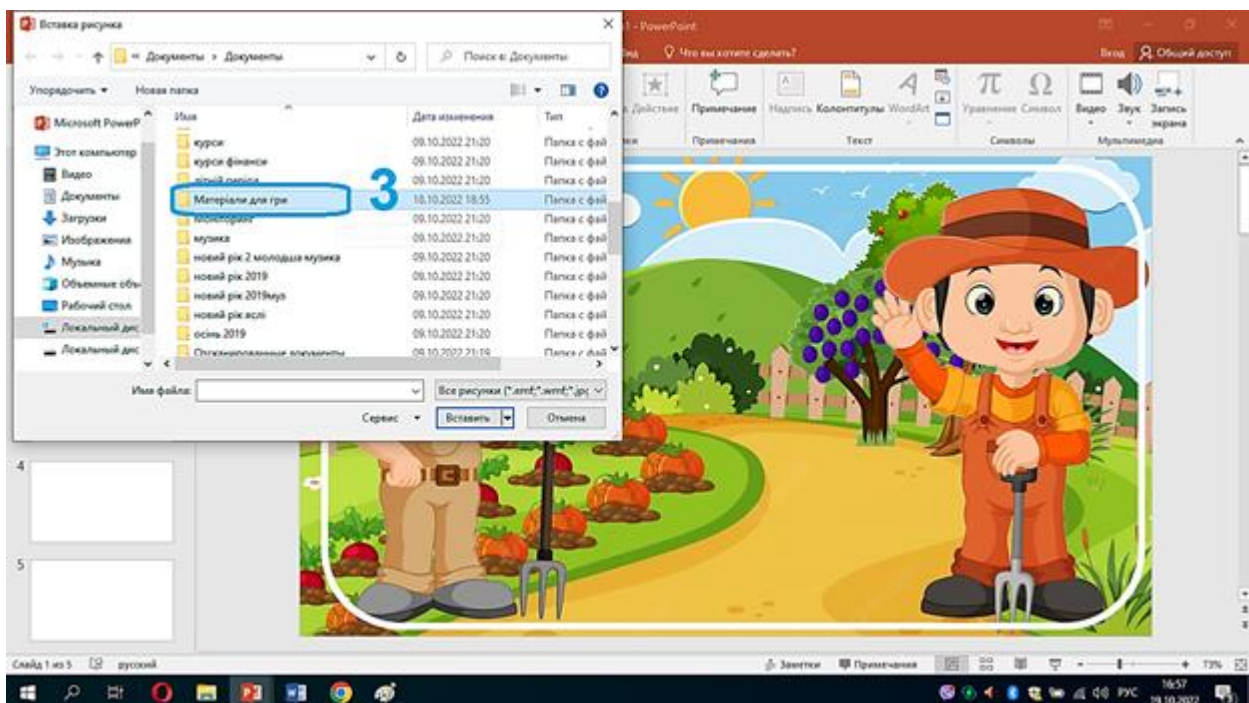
Вставка рисунка

« Документы > Документы

Поиск в: Документы

Упорядочить ▾ Новая папка

Microsoft PowerP
Этот компьютер
Видео
Документы
Загрузки
Изображения
Музыка
Объемные объ
Рабочий стол
Локальный дис
Локальный дис

| Имя | Дата изменения | Тип |
|---|---|---|
| курси | 09.10.2022 21:20 | Папка с фай |
| курси фінанси | 09.10.2022 21:20 | Папка с фай |
| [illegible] | 09.10.2022 21:20 | Папка с фай |
| Матеріали для гри | 10.10.2022 18:55 | Папка с фай |
| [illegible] | 09.10.2022 21:20 | Папка с фай |
| музика | 09.10.2022 21:20 | Папка с фай |
| новий рік 2 молодша музика | 09.10.2022 21:20 | Папка с фай |
| новий рік 2019 | 09.10.2022 21:20 | Папка с фай |
| новий рік 2019муз | 09.10.2022 21:20 | Папка с фай |
| новий рік яслі | 09.10.2022 21:20 | Папка с фай |
| осінь 2019 | 09.10.2022 21:20 | Папка с фай |
| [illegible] | 09.10.2022 21:19 | Папка с фай |

3

Имя файла:
Все рисунки (*.emf;*.wmf;*.jpg
Сервис ▾ Вставить Отмена

1 - PowerPoint
Вид Что вы хотите сделать?
Вход Общий доступ
Действие Примечание Надпись Колонтитулы WordArt Уравнение Символ Видео Звук Запись экрана
Примечания Текст Символы Мультимедиа

4
5

Слайд 1 из 5 русский
Заметки Примечания 73%
РУС 16:57 10.10.2022